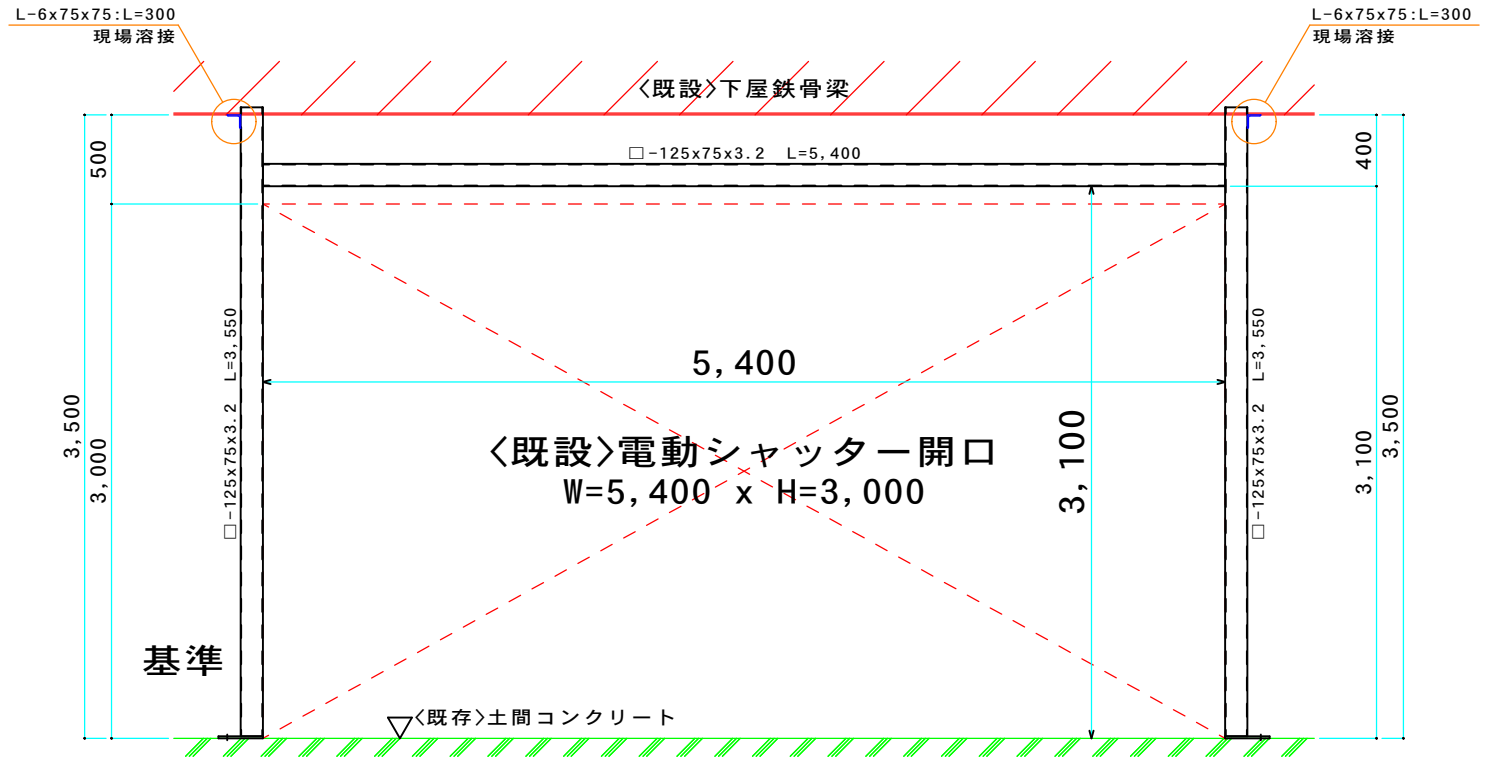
L-6x75x75:L=300
現場溶接

L-6x75x75:L=300
現場溶接

〈既設〉下屋鉄骨梁

□-125x75x3.2 L=5,400

500

400

3,500

3,000

□-125x75x3.2 L=3,550

5,400

〈既設〉電動シャッター開口
W=5,400 x H=3,000

3,100

□-125x75x3.2 L=3,550

3,100

3,500

基準

〈既存〉土間コンクリート